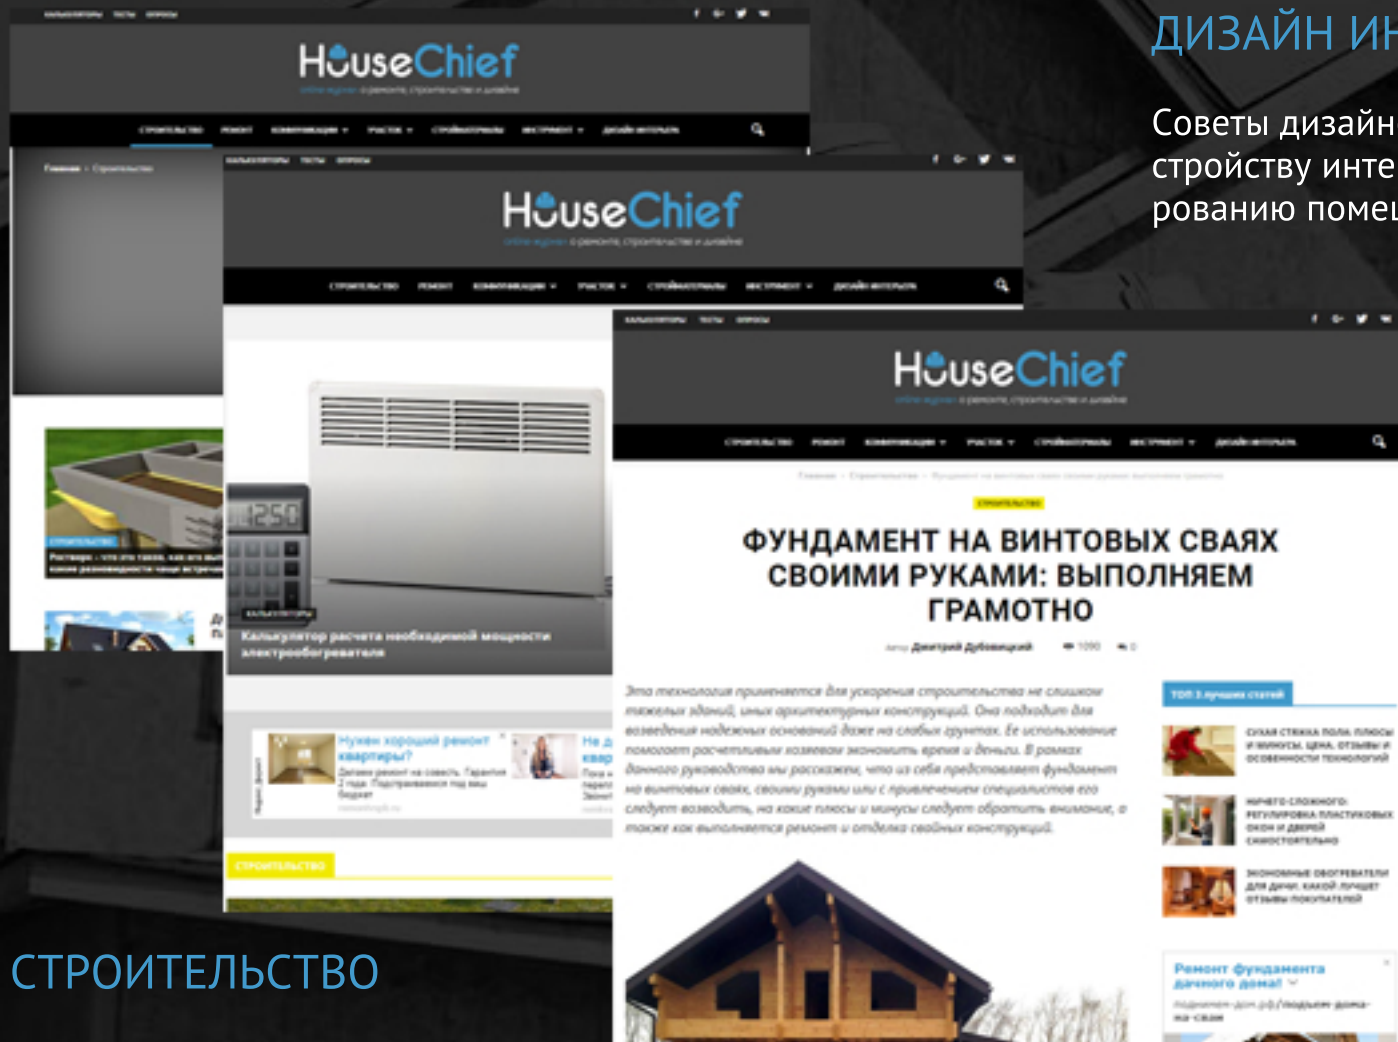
HouseChief

HouseChief

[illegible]

Калькулятор расчета необходимой мощности электрообогревателя

Нужен хороший ремонт квартиры?

СТРОИТЕЛЬСТВО

HouseChief

ФУНДАМЕНТ НА ВИНТОВЫХ СВАЯХ СВОИМИ РУКАМИ: ВЫПОЛНЯЕМ ГРАМОТНО

Дмитрий Дубовицкий

Эта технология применяется для ускорения строительства не слишком тяжелых зданий, иных архитектурных конструкций. Она подходит для возведения надежных оснований даже на слабых грунтах. Ее использование помогает расчетливым хозяевам экономить время и деньги. В рамках данного руководства мы расскажем, что из себя представляет фундамент на винтовых сваях, своими руками или с привлечением специалистов его следует возводить, на какие плюсы и минусы следует обратить внимание, а также как выполняется ремонт и отделка свайных конструкций.

ТОП 3 лучших статей

Ремонт фундамента дачного дома!

ДИЗАЙН ИН

Советы дизайн
стройству инте
рованию помещ

СТРОИТЕЛЬСТВО